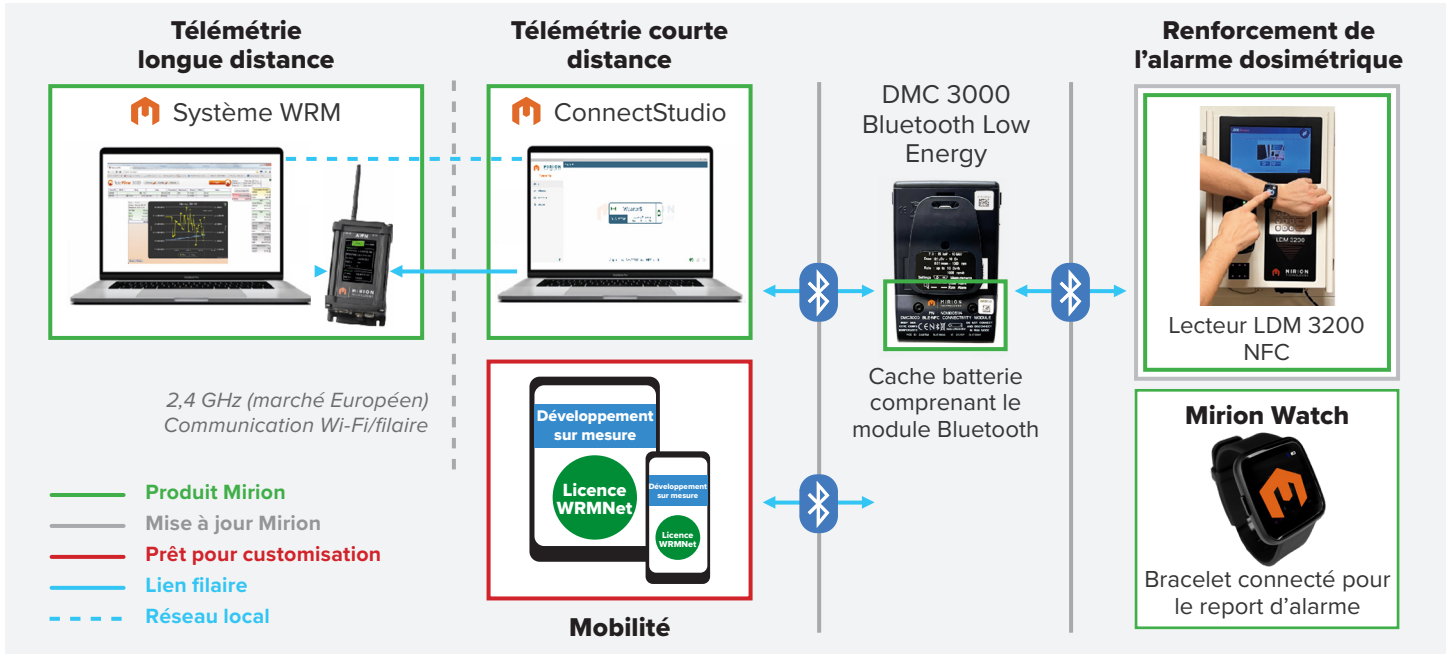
Télémétrie longue distance

Système WRM

Télémétrie courte distance

ConnectStudio

DMC 3000 Bluetooth Low Energy

Renforcement de l'alarme dosimétrique

Lecteur LDM 3200 NFC

Cache batterie comprenant le module Bluetooth

2,4 GHz (marché Européen) Communication Wi-Fi/filaire

Développement sur mesure

Licence WRMNet

Développement sur mesure

Licence WRMNet

Mobilité

Mirion Watch

Bracelet connecté pour le report d'alarme

Produit Mirion
Mise à jour Mirion
Prêt pour customisation
Lien filaire
Réseau local